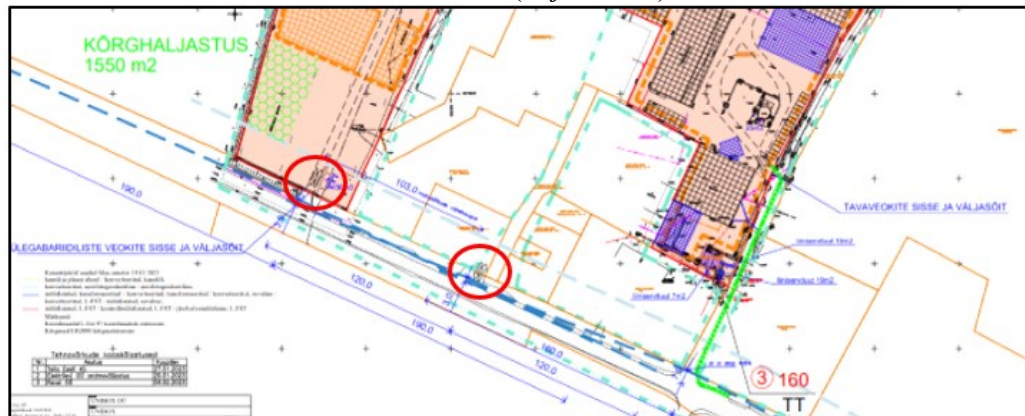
KÕRGHALJASTUS
1550 m2

TAVAVEOKITE SISSE JA VÄLJASÕIT

ÜLEGABARIIDILISTE VEOKITE SISSE JA VÄLJASÕIT

190.0

103.0

120.0

190.0

160.0

120.0

Tehnovõrkude kooskõlastused

Ümberehitus 19m2

Ümberehitus 7m2

Ümberehitus 19m2

3 160

TT

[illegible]